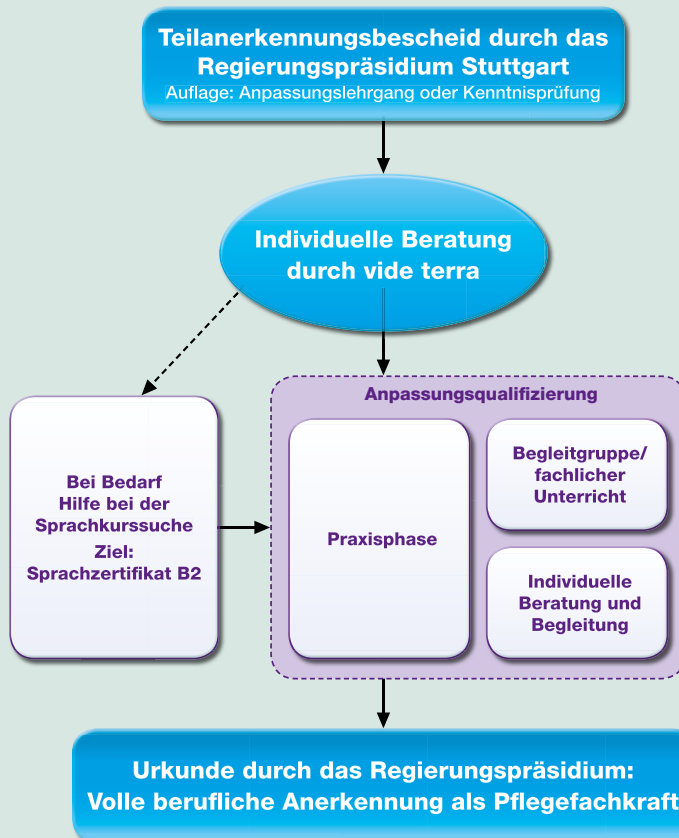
Teilanerkennungsbescheid durch das Regierungspräsidium Stuttgart
Auflage: Anpassungslehrgang oder Kenntnisprüfung

Individuelle Beratung durch vide terra

Bei Bedarf Hilfe bei der Sprachkurssuche
Ziel: Sprachzertifikat B2

Anpassungsqualifizierung

Praxisphase

Begleitgruppe/ fachlicher Unterricht

Individuelle Beratung und Begleitung

Urkunde durch das Regierungspräsidium:
Volle berufliche Anerkennung als Pflegefachkraft